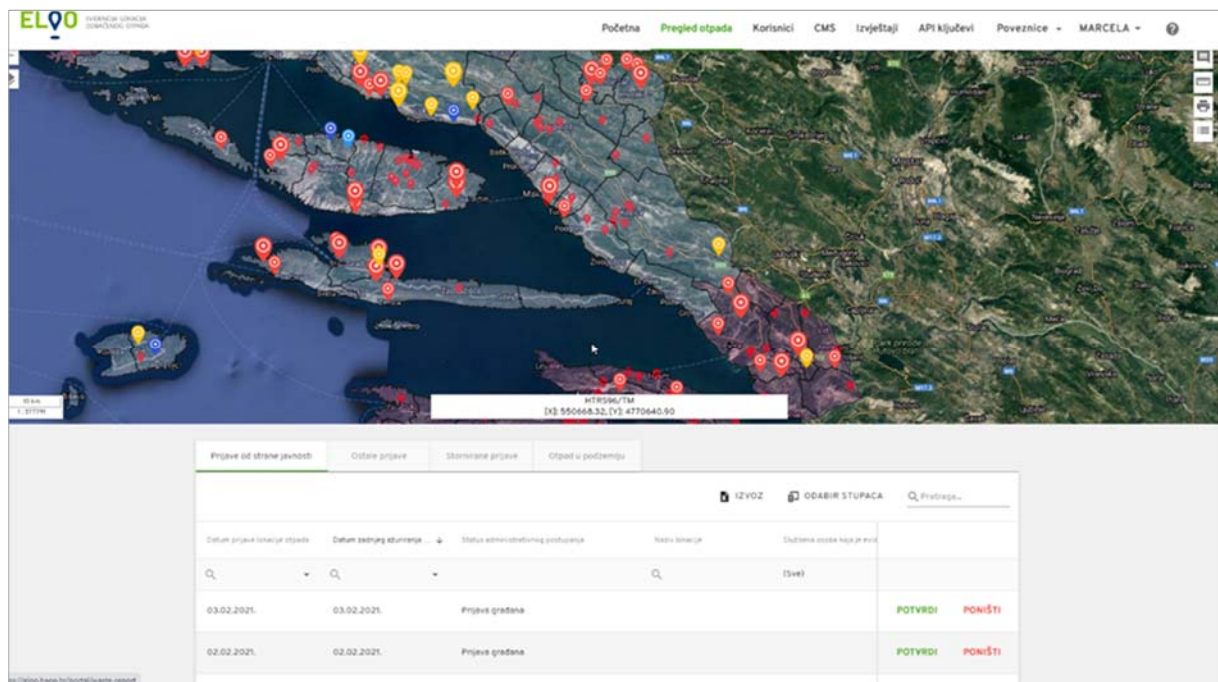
ELOO EVIDENCIJA LOKACIJA ODBAČENOG OTPADA

Početna Pregled otpada Korisnici CMS Izvještaji API ključevi Poveznice MARCELA

HTRS96/TM
[X]: 550668.32, [Y]: 4770640.90

Prijave od strane javnosti | Ostale prijave | Stornirane prijave | Otpad u podzemlju

IZVOZ ODABIR STUPACA Pretraga...

| Datum prijave lokacije otpada | Datum zadnjeg ažuriranja | Status administrativnog postupanja | Naziv lokacije | Službena osoba koja je evid | | |
|---|---|---|---|---|---|---|
| | | | | (Sve) | | |
| 03.02.2021. | 03.02.2021. | Prijava građana | | | POTVRDI | PONIŠTI |
| 02.02.2021. | 02.02.2021. | Prijava građana | | | POTVRDI | PONIŠTI |